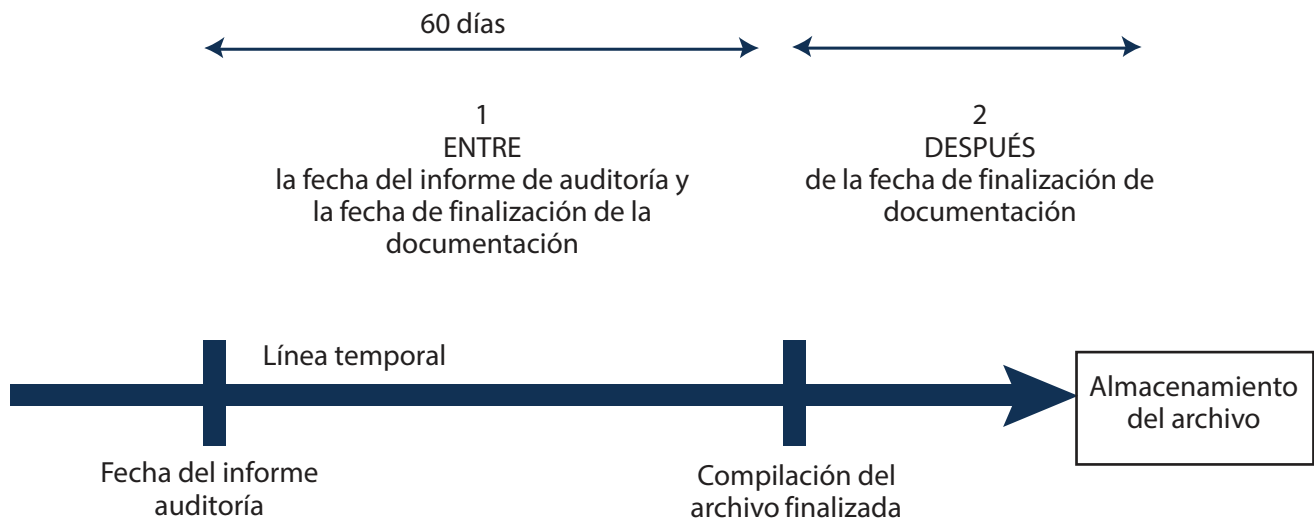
60 días

1
ENTRE
la fecha del informe de auditoría y la fecha de finalización de la documentación

2
DESPUÉS
de la fecha de finalización de documentación

Línea temporal

Almacenamiento del archivo

Fecha del informe auditoría

Compilación del archivo finalizada